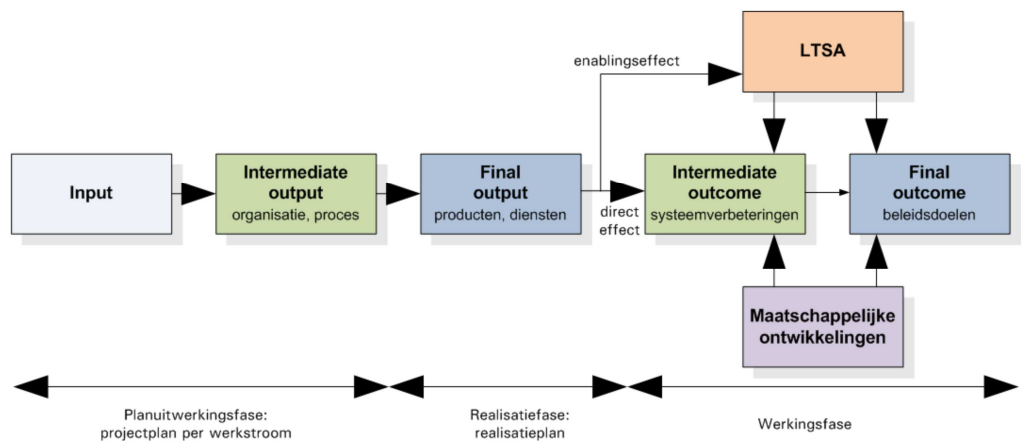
enablingseffect

LTSA

Input

Intermediate output
organisatie, proces

Final output
producten, diensten

direct effect

Intermediate outcome
systeemverbeteringen

Final outcome
beleidsdoelen

Maatschappelijke ontwikkelingen

Planuitwerkingsfase:
projectplan per werkstroom

Realisatiefase:
realisatieplan

Werkingsfase